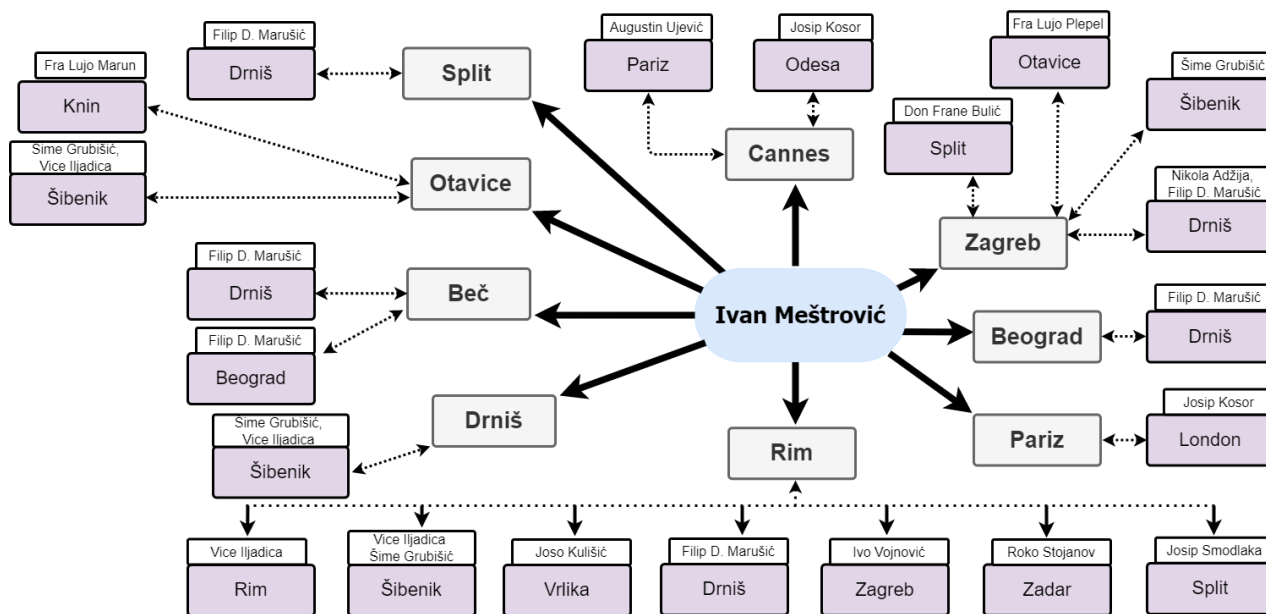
Ivan Meštrović

Filip D. Marušić
Drniš

Split

Fra Lujo Marun
Knin

Sime Grubišić, Vice Iljadica
Šibenik

Otavice

Augustin Ujević
Pariz

Josip Kosor
Odesa

Cannes

Fra Lujo Plepel
Otavice

Don Frane Bulić
Split

Šime Grubišić
Šibenik

Nikola Adžija, Filip D. Marušić
Drniš

Zagreb

Filip D. Marušić
Drniš

Beč

Filip D. Marušić
Beograd

Filip D. Marušić
Drniš

Beograd

Josip Kosor
London

Pariz

Sime Grubišić, Vice Iljadica
Šibenik

Drniš

Rim

Vice Iljadica
Rim

Vice Iljadica Šime Grubišić
Šibenik

Joso Kulišić
Vrlika

Filip D. Marušić
Drniš

Ivo Vojnović
Zagreb

Roko Stojanov
Zadar

Josip Smodlaka
Split